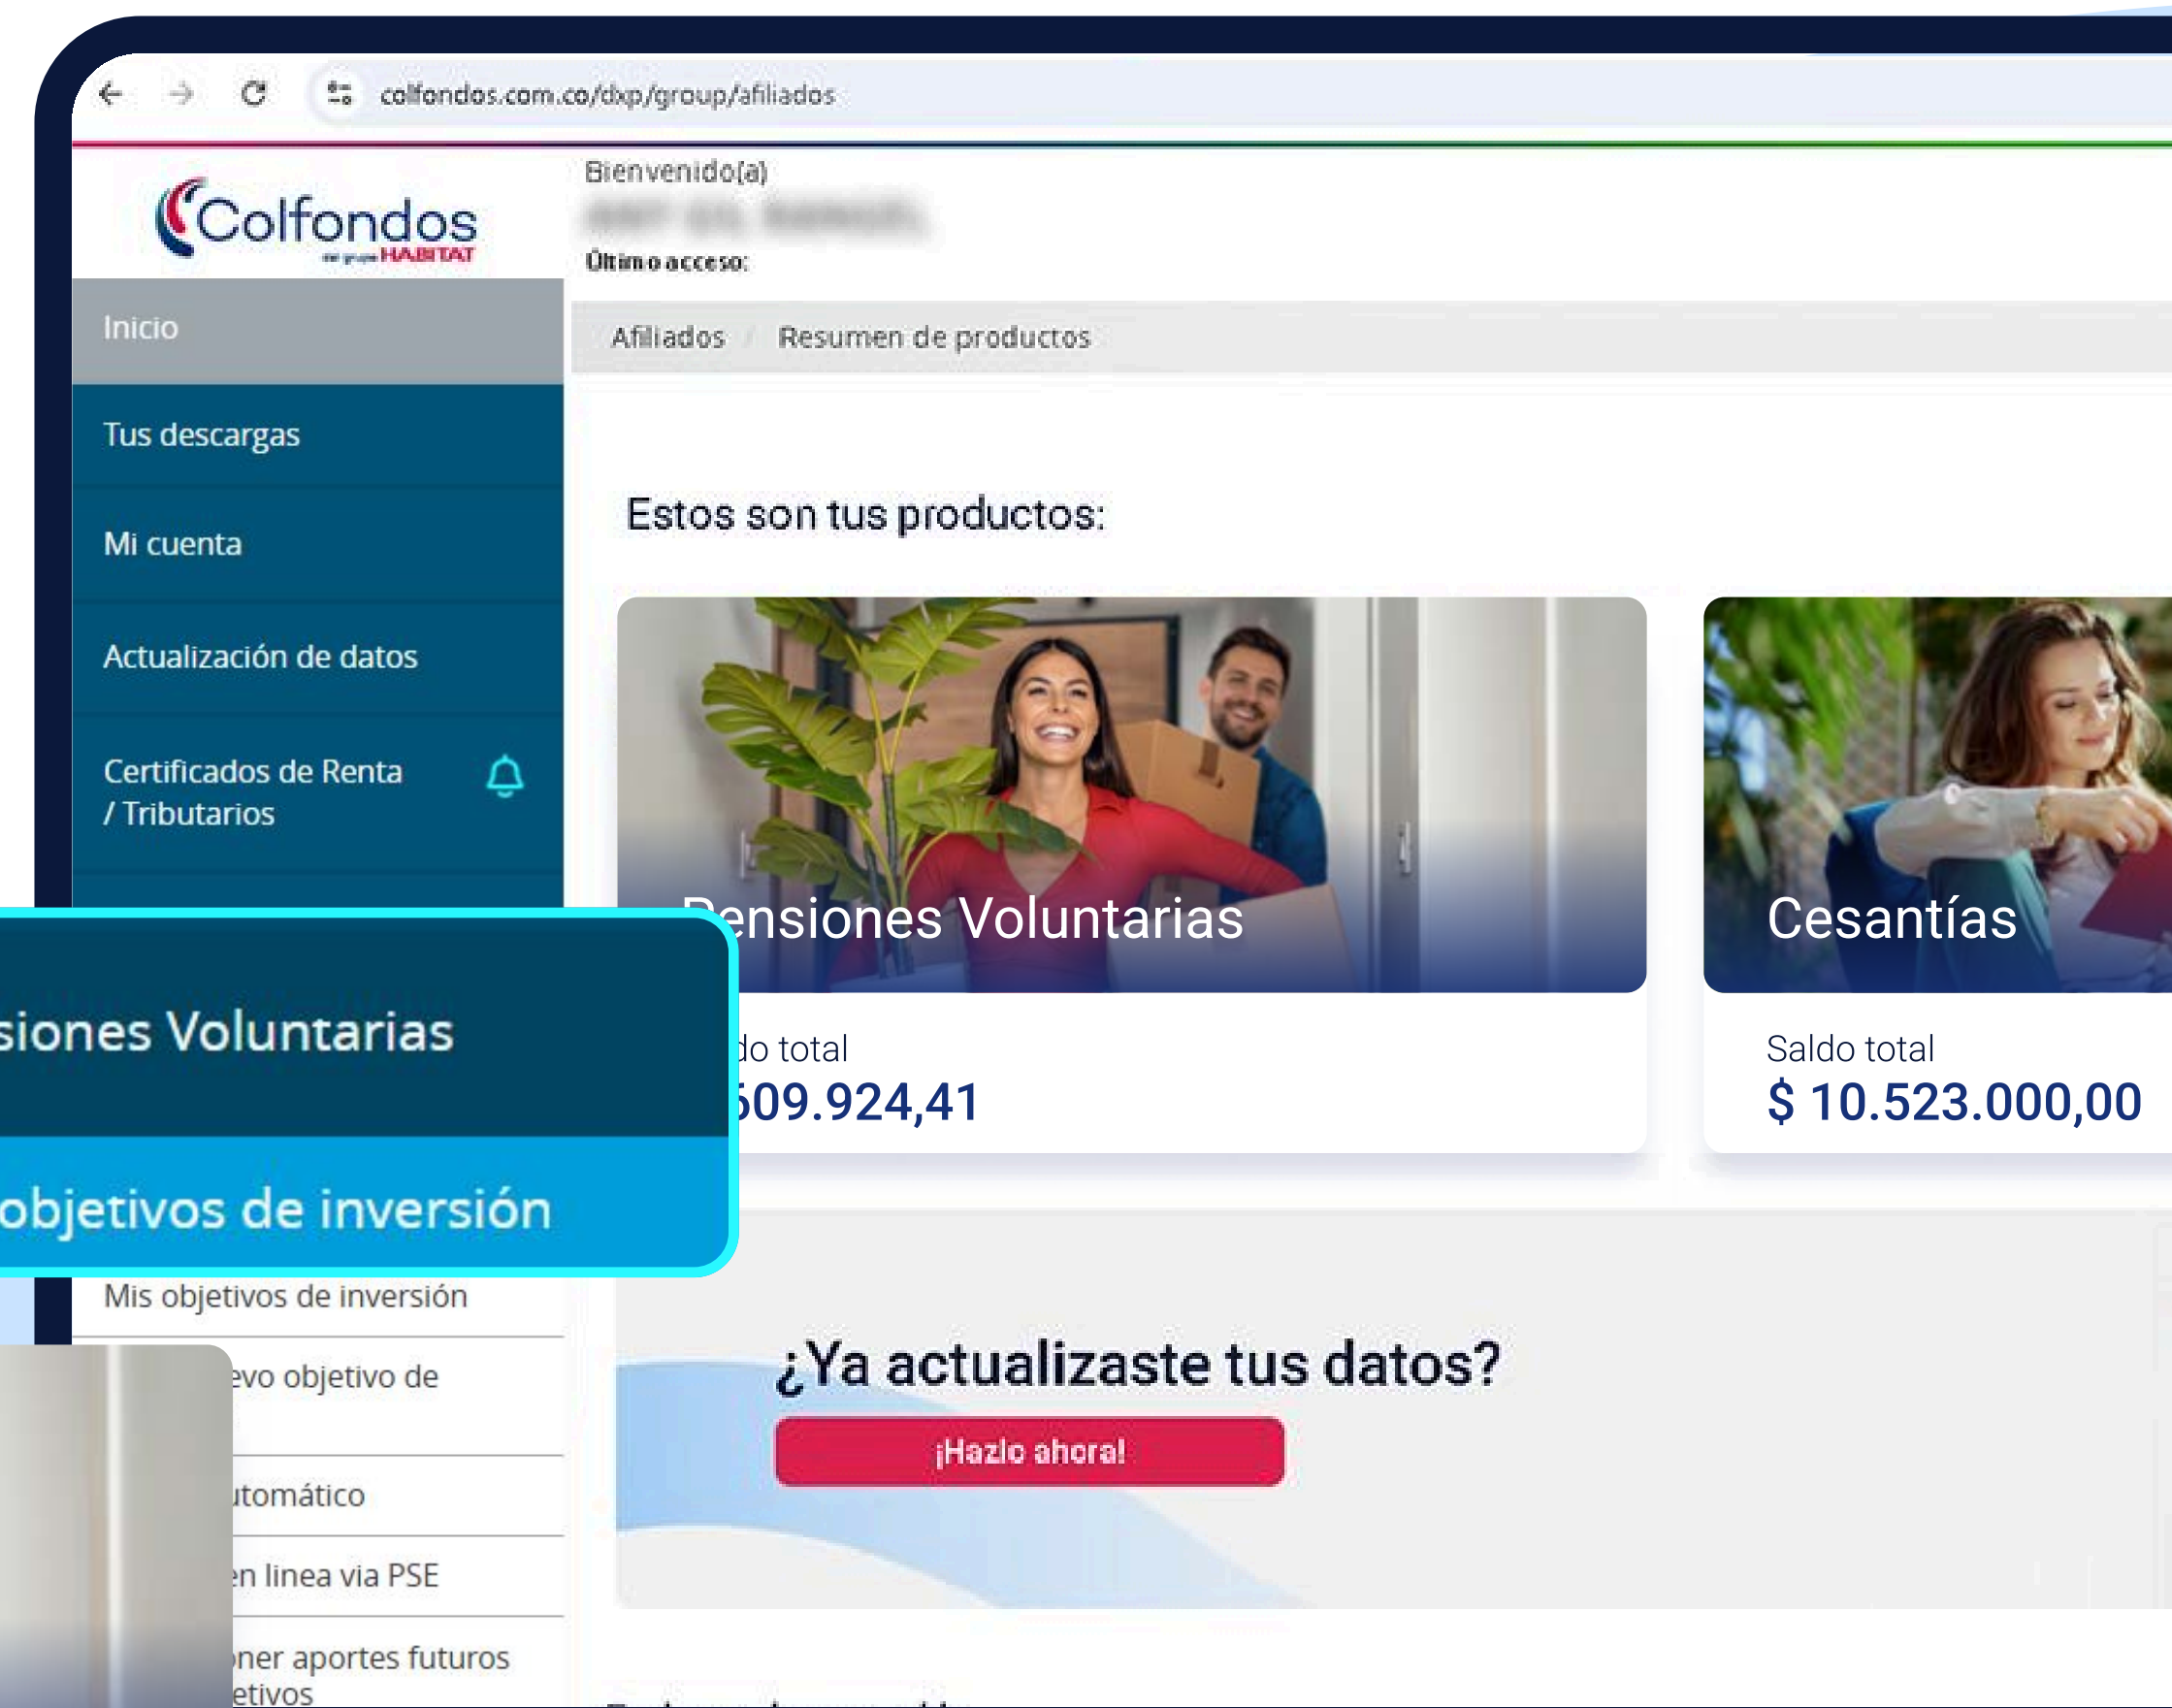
colfondos.com.co/dxp/group/afiliados

Colfondos
HABITAT

Bienvenido(a)
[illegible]
Último acceso:

Inicio
Tus descargas
Mi cuenta
Actualización de datos
Certificados de Renta / Tributarios

Afiliados / Resumen de productos

Estos son tus productos:

Pensiones Voluntarias
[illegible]do total
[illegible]509.924,41

Cesantías
Saldo total
$ 10.523.000,00

siones Voluntarias
objetivos de inversión

Mis objetivos de inversión
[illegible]evo objetivo de
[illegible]utomático
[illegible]en linea via PSE
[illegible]ner aportes futuros
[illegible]etivos

¿Ya actualizaste tus datos?
¡Hazlo ahora!